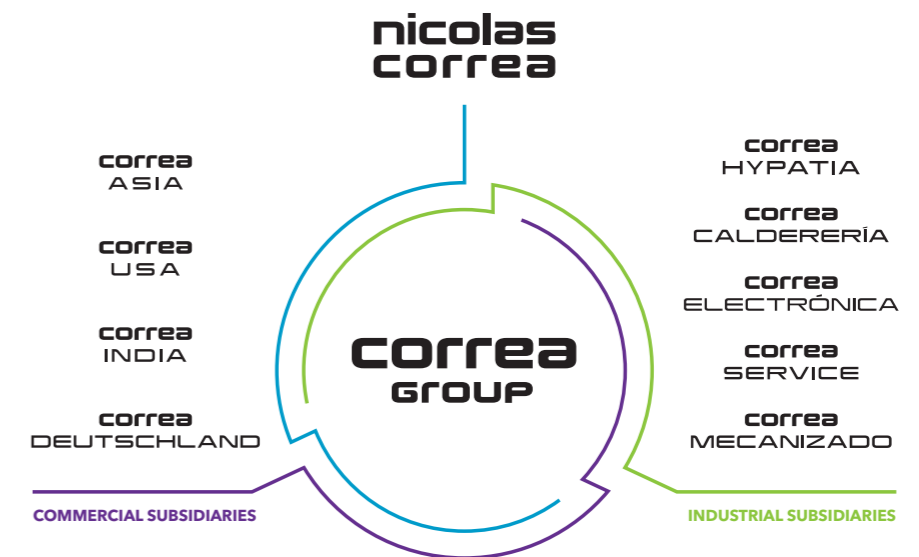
nicolas correa

correa
ASIA

correa
USA

correa
INDIA

correa
DEUTSCHLAND

COMMERCIAL SUBSIDIARIES

correa
GROUP

correa
HYPATIA

correa
CALDERERÍA

correa
ELECTRÓNICA

correa
SERVICE

correa
MECANIZADO

INDUSTRIAL SUBSIDIARIES